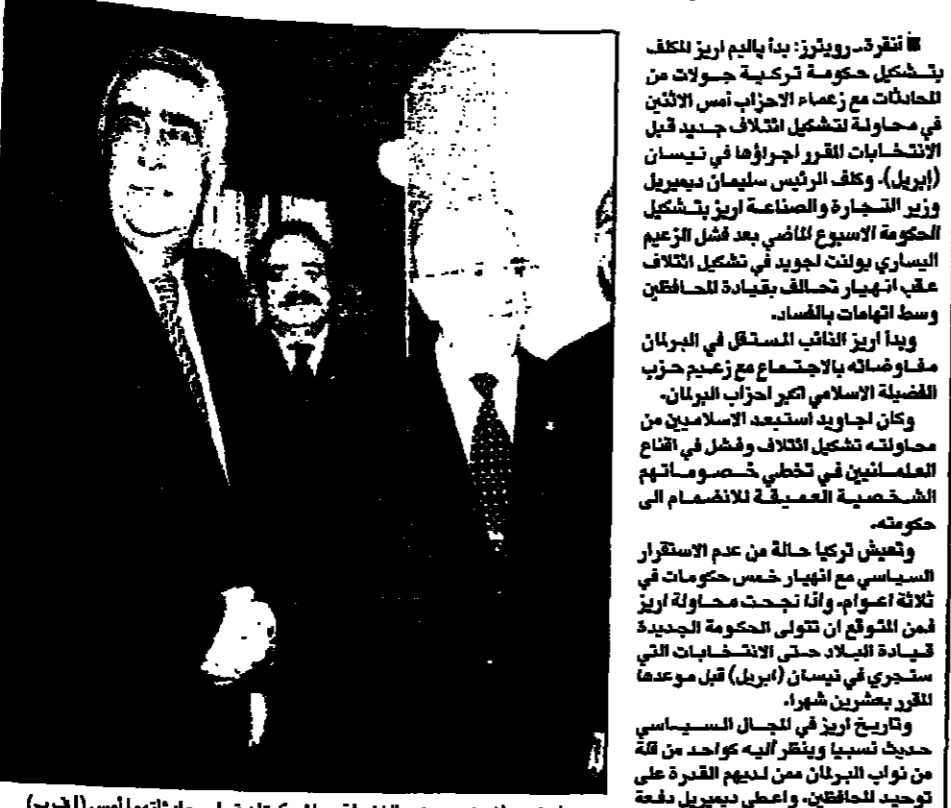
■ أنقرة- رويترز: بدأ يالبم اريز المكلف بتشكيل حكومة تركية جولات من المحادثات مع زعماء الاحزاب أمس الاثنين في محاولة لتشكيل ائتلاف جديد قبل الانتخابات المقرر اجراؤها في نيسان (ابريل). وكلف الرئيس سليمان ديميريل وزير التجارة والصناعة اريز بتشكيل الحكومة الاسبوع الماضي بعد فشل الزعيم اليساري بولنت اجاويد في تشكيل ائتلاف عقب انهيار تحالف بقيادة المحافظين وسط اتهامات بالفساد.

ويدأ اريز النائب المستقل في البرلمان مفاوضاته بالاجتماع مع زعيم حزب الفضيلة الاسلامي اكبر احزاب البرلمان.

وكان اجاويد استبعد الاسلاميين من محاولته تشكيل ائتلاف وفشل في اقناع العلمانيين في تخطي خصوماتهم الشخصية العميقة للانضمام الى حكومته.

وتعيش تركيا حالة من عدم الاستقرار السياسي مع انهيار خمس حكومات في ثلاثة اعوام. واذا نجحت محاولة اريز فمن المتوقع ان تتولى الحكومة الجديدة قيادة البلاد حتى الانتخابات التي ستجري في نيسان (ابريل) قبل موعدها المقرر بعشرين شهرا.

وتاريخ اريز في المجال السياسي حديث نسبيا وينظر اليه كواحد من قلة من نواب البرلمان ممن لديهم القدرة على توحيد المحافظين. واعطى ديميريل دفعة

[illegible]